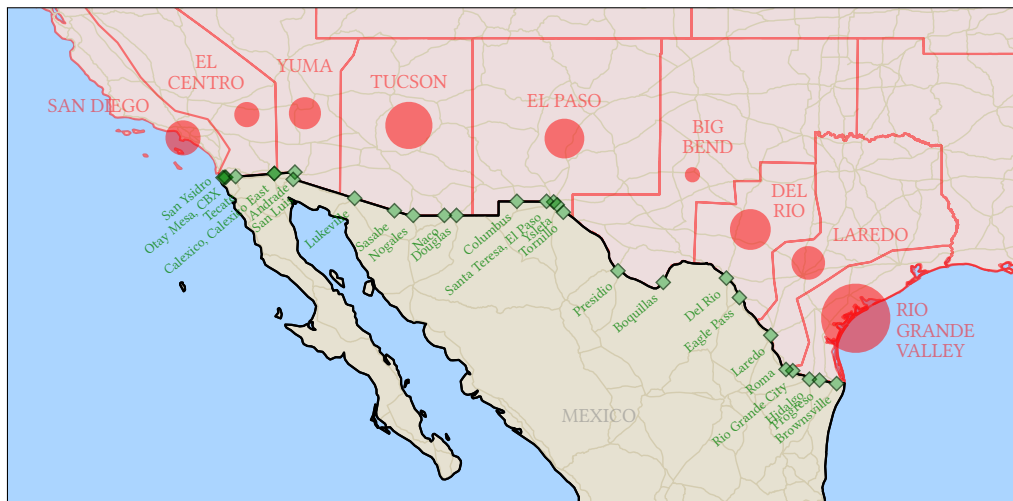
SAN DIEGO
EL CENTRO
YUMA
TUCSON
EL PASO
BIG BEND
DEL RIO
LAREDO
RIO GRANDE VALLEY

San Ysidro
Otay Mesa
CBX
Tecate
Calexico
Calexico East
Andrade
San Luis
Lukeville
Sasabe
Nogales
Naco
Douglas
Columbus
Santa Teresa
El Paso
Ysleta
Tornillo
Presidio
Boquillas
Del Rio
Eagle Pass
Laredo
Roma
Rio Grande City
Hidalgo
Progreso
Brownsville

MEXICO